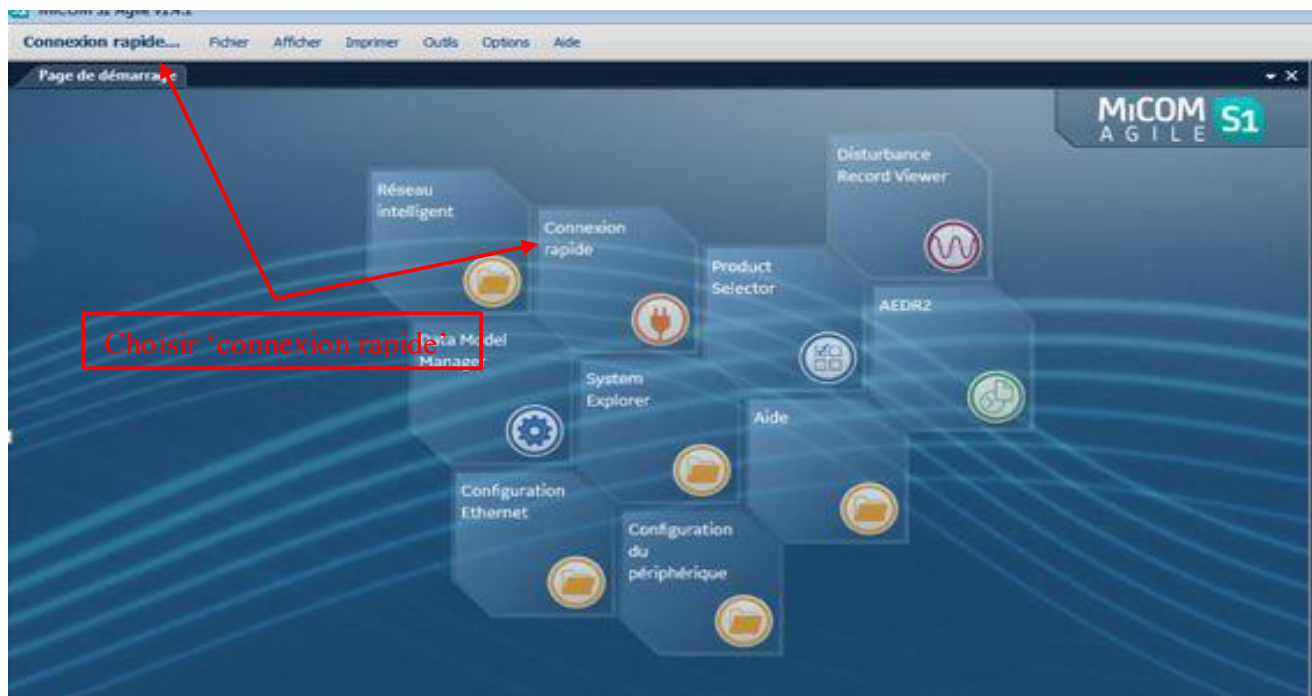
MiCOM S1 Agile V1.4.1

Connexion rapide... Fichier Afficher Imprimer Outils Options Aide

Page de démarrage

MiCOM AGILE S1

Disturbance Record Viewer

Réseau intelligent

Connexion rapide

Product Selector

AEDR2

Choisir 'connexion rapide'

Data Model Manager

System Explorer

Aide

Configuration Ethernet

Configuration du périphérique